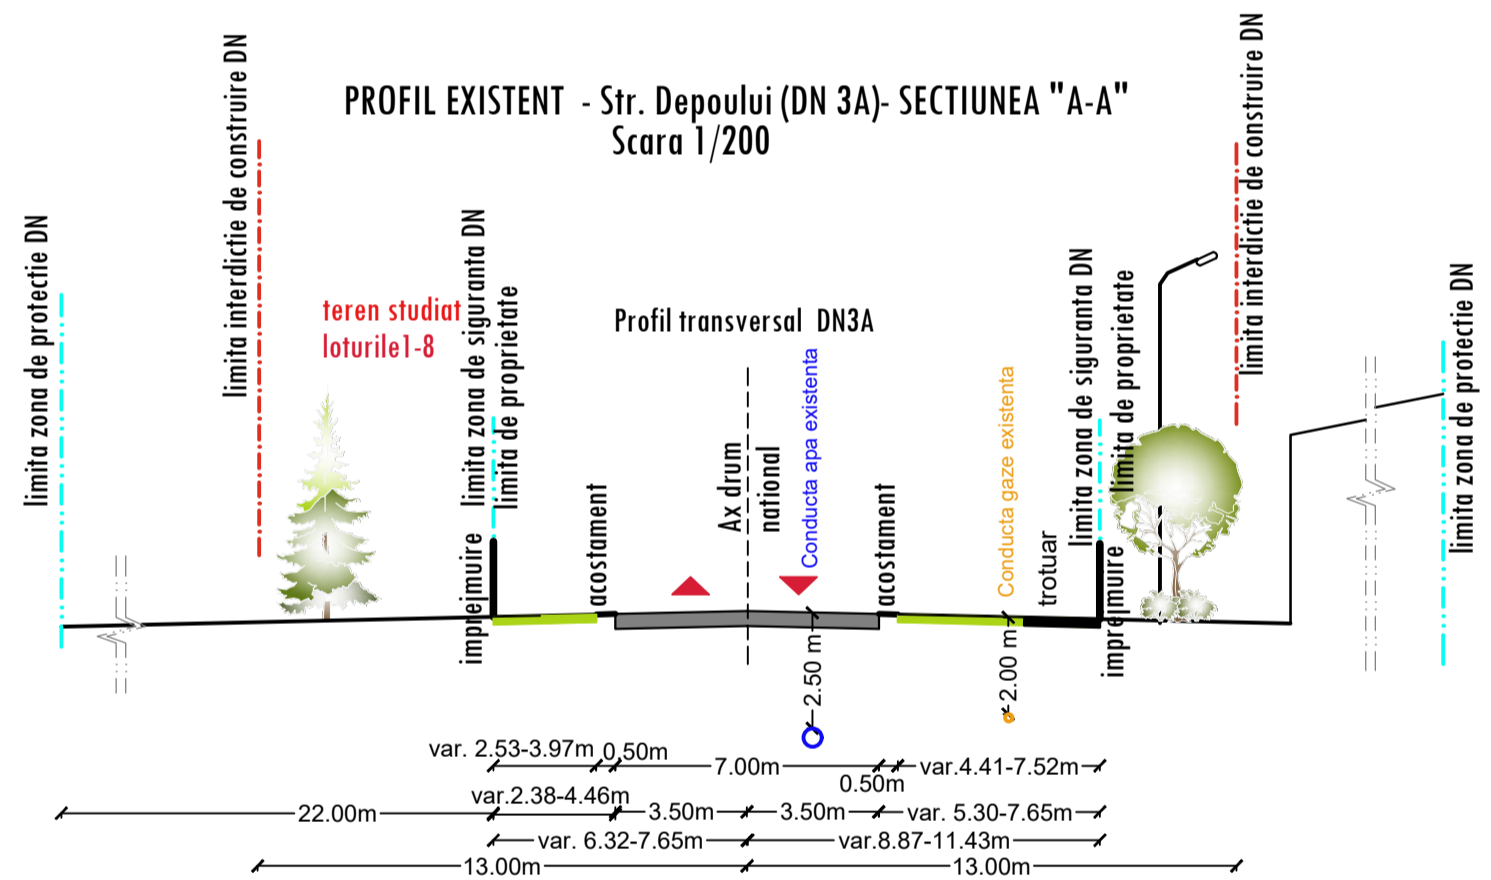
PROFIL EXISTENT - Str. Depoului (DN 3A)- SECTIUNEA "A-A"
Scara 1/200

limita zona de protectie DN

limita interdictie de construire DN

teren studiat
loturile1-8

limita zona de siguranta DN
limita de proprietate

imprejmuire

acostament

Profil transversal DN3A

Ax drum national

Conducta apa existenta

acostament

Conducta gaze existenta

trotuar

limita zona de siguranta DN
limita de proprietate

imprejmuire

limita interdictie de construire DN

limita zona de protectie DN

2.50 m

2.00 m

var. 2.53-3.97m 0.50m 7.00m 0.50m var.4.41-7.52m

22.00m var.2.38-4.46m 3.50m 3.50m var. 5.30-7.65m

var. 6.32-7.65m var.8.87-11.43m

13.00m 13.00m